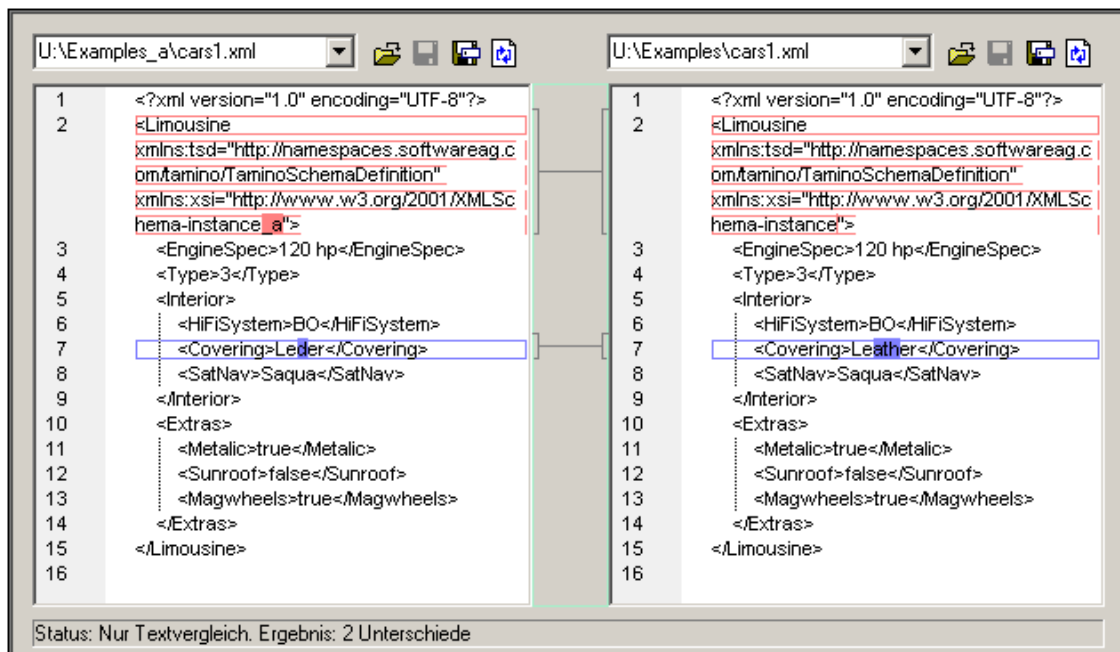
U:\Examples_a\cars1.xml

1 <?xml version="1.0" encoding="UTF-8"?>
2 <Limousine xmlns:tsd="http://namespaces.softwareag.com/tamino/TaminoSchemaDefinition" xmlns:xsi="http://www.w3.org/2001/XMLSchema-instance_a">
3 <EngineSpec>120 hp</EngineSpec>
4 <Type>3</Type>
5 <Interior>
6 <HiFiSystem>BO</HiFiSystem>
7 <Covering>Leder</Covering>
8 <SatNav>Saqua</SatNav>
9 </Interior>
10 <Extras>
11 <Metalic>true</Metalic>
12 <Sunroof>false</Sunroof>
13 <Magwheels>true</Magwheels>
14 </Extras>
15 </Limousine>
16

U:\Examples\cars1.xml

1 <?xml version="1.0" encoding="UTF-8"?>
2 <Limousine xmlns:tsd="http://namespaces.softwareag.com/tamino/TaminoSchemaDefinition" xmlns:xsi="http://www.w3.org/2001/XMLSchema-instance">
3 <EngineSpec>120 hp</EngineSpec>
4 <Type>3</Type>
5 <Interior>
6 <HiFiSystem>BO</HiFiSystem>
7 <Covering>Leather</Covering>
8 <SatNav>Saqua</SatNav>
9 </Interior>
10 <Extras>
11 <Metalic>true</Metalic>
12 <Sunroof>false</Sunroof>
13 <Magwheels>true</Magwheels>
14 </Extras>
15 </Limousine>
16

Status: Nur Textvergleich. Ergebnis: 2 Unterschiede